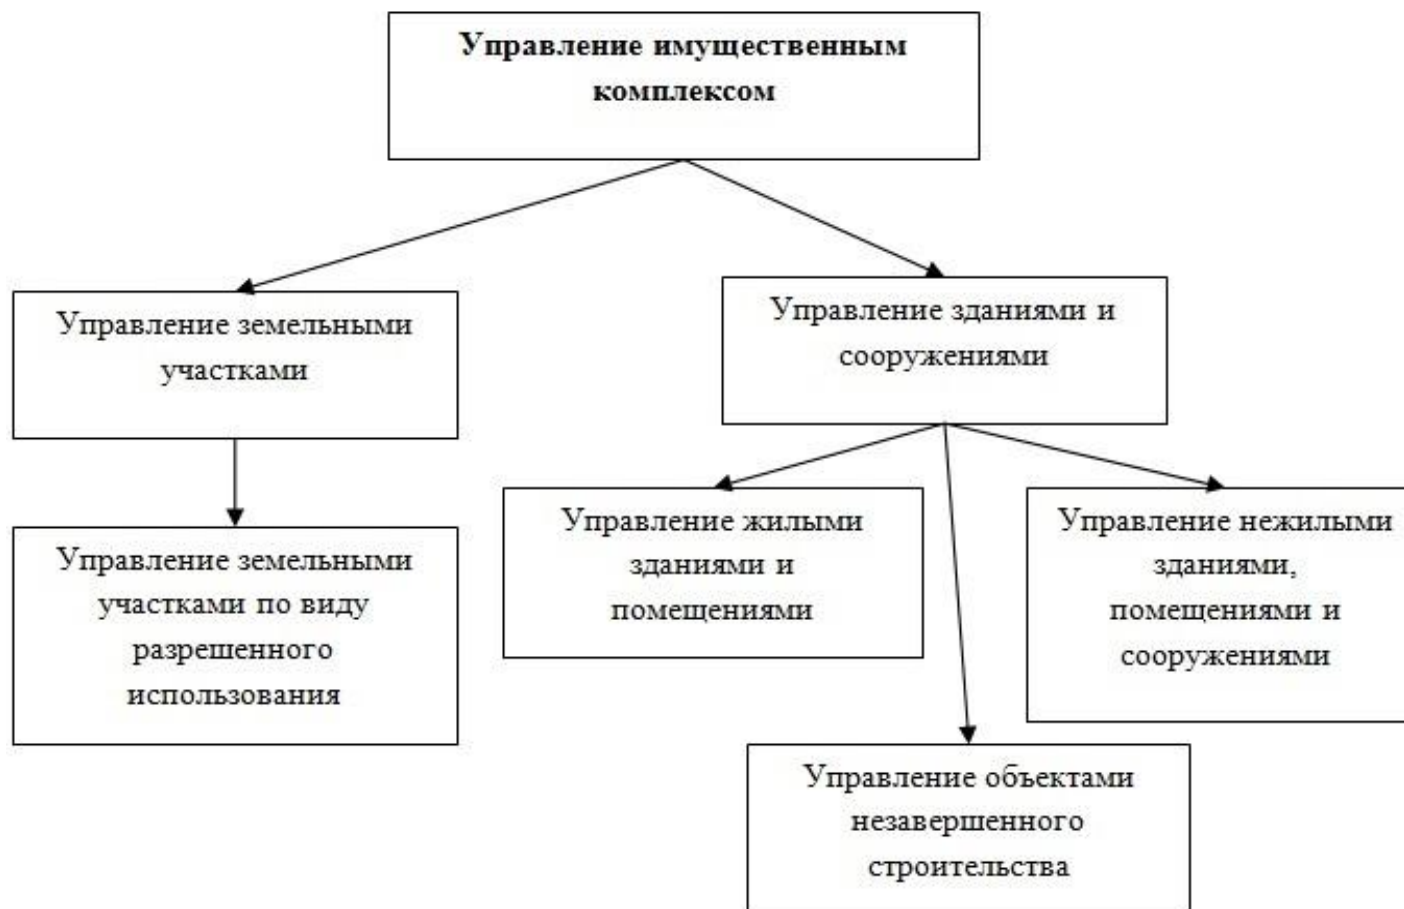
Управление имущественным комплексом

Управление земельными участками

Управление зданиями и сооружениями

Управление земельными участками по виду разрешенного использования

Управление жилыми зданиями и помещениями

Управление нежилыми зданиями, помещениями и сооружениями

Управление объектами незавершенного строительства